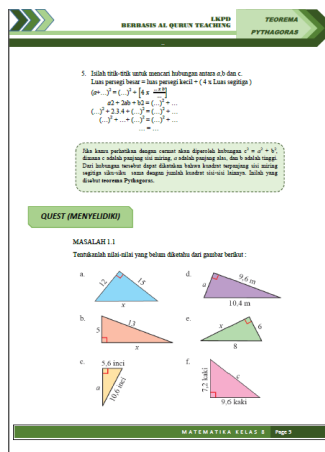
LKPD
BERBASIS AL QURUN TEACHING

TEOREMA
PYTHAGORAS

5. Isilah titik-titik untuk mencari hubungan antara $a$,$b$ dan c.
Luas persegi besar = luas persegi kecil + ( 4 x Luas segitiga )
$(a+...)^2 = (...)^2 + \left[4 \times \frac{a \times b}{...}\right]$
$a2 + 2ab + b2 = (...)^2 + ...$
$(...)^2 + 2.3.4 + (...)^2 = (...)^2 + ...$
$(...)^2 + ... + (...)^2 = (...)^2 + ...$
$... = ...$

Jika kamu perhatikan dengan cermat akan diperoleh hubungan $c^2 = a^2 + b^2$, dimana c adalah panjang sisi miring, a adalah panjang alas, dan b adalah tinggi. Dari hubungan tersebut dapat dikatakan bahwa kuadrat panjang sisi miring segitiga siku-siku sama dengan jumlah kuadrat sisi-sisi lainnya. Inilah yang disebut teorema Pythagoras.

QUEST (MENYELIDIKI)

MASALAH 1.1
Tentukanlah nilai-nilai yang belum diketahui dari gambar berikut :

a.
12
15
x

b.
13
5
x

c.
5,6 inci
a
10,6 inci

d.
9,6 m
a
10,4 m

e.
x
6
8

f.
7,2 kaki
c
9,6 kaki

MATEMATIKA KELAS 8 Page 5